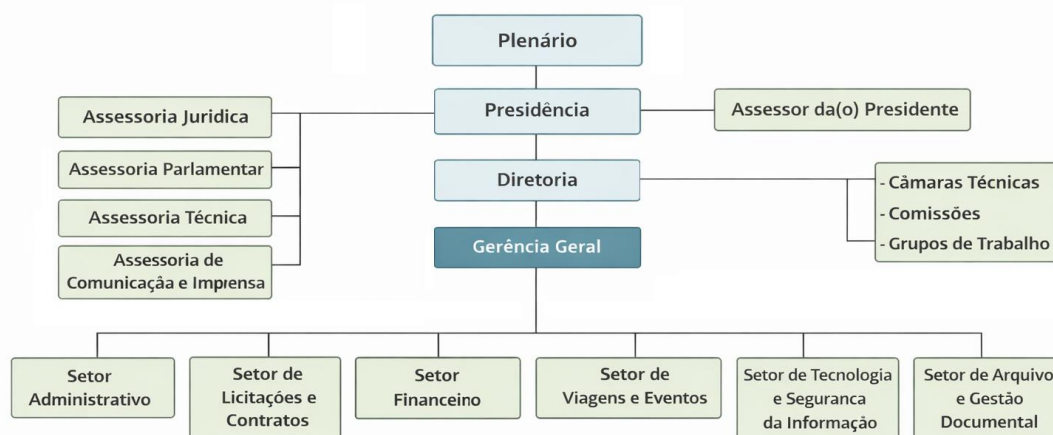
Plenário

Presidência

Assessor da(o) Presidente

Assessoria Juridica

Assessoria Parlamentar

Assessoria Técnica

Assessoria de Comunicaçâa e Imprensa

Diretoria

- Câmaras Técnicas
- Comissões
- Grupos de Trabalho

Gerência Geral

Setor Administrativo

Setor de Licitações e Contratos

Setor Financeino

Setor de Viagens e Eventos

Setor de Tecnologia e Seguranca da Informação

Setor de Arquivo e Gestão Documental